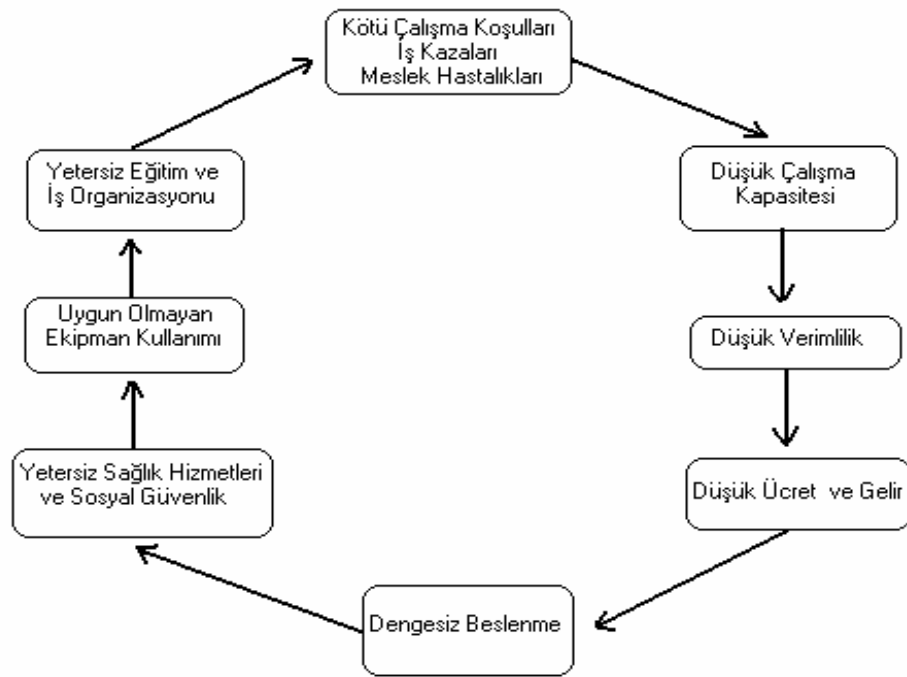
Kötü Çalışma Koşulları
İş Kazaları
Meslek Hastalıkları

Düşük Çalışma Kapasitesi

Düşük Verimlilik

Düşük Ücret ve Gelir

Dengesiz Beslenme

Yetersiz Sağlık Hizmetleri ve Sosyal Güvenlik

Uygun Olmayan Ekipman Kullanımı

Yetersiz Eğitim ve İş Organizasyonu